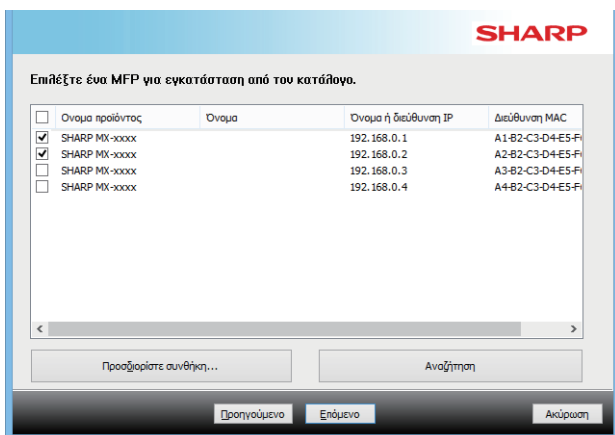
SHARP

Επιλέξτε ένα MFP για εγκατάσταση από τον κατάλογο.

| | Ονομα προϊόντος | Όνομα | Όνομα ή διεύθυνση IP | Διεύθυνση MAC |
|---|---|---|---|---|
| ☑ | SHARP MX-xxxx | | 192.168.0.1 | A1-B2-C3-D4-E5-F |
| ☑ | SHARP MX-xxxx | | 192.168.0.2 | A2-B2-C3-D4-E5-F |
| ☐ | SHARP MX-xxxx | | 192.168.0.3 | A3-B2-C3-D4-E5-F |
| ☐ | SHARP MX-xxxx | | 192.168.0.4 | A4-B2-C3-D4-E5-F |

Προσδιορίστε συνθήκη...

Αναζήτηση

Προηγούμενο

Επόμενο

Ακύρωση